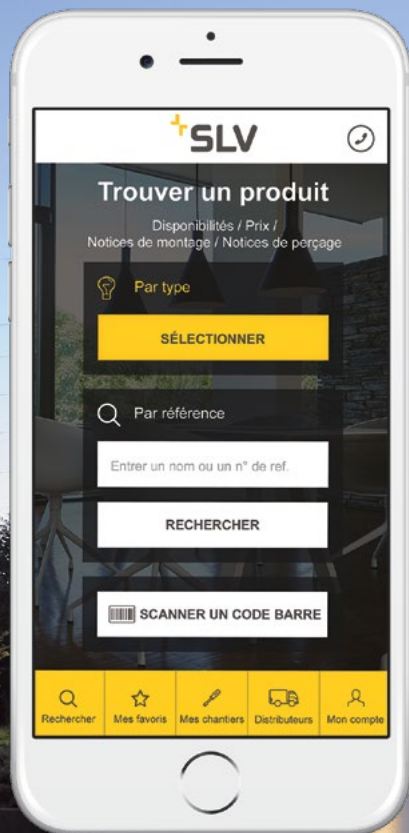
SLV

Trouver un produit

Disponibilités / Prix / Notices de montage / Notices de perçage

Par type

SÉLECTIONNER

Par référence

Entrer un nom ou un n° de ref.

RECHERCHER

SCANNER UN CODE BARRE

Rechercher
Mes favoris
Mes chantiers
Distributeurs
Mon compte